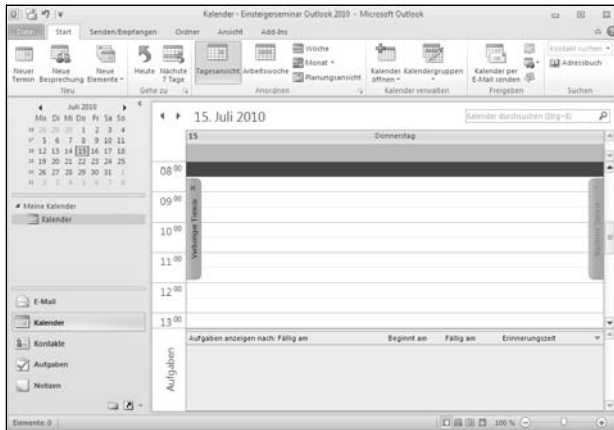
Kalender - Einstergeseminar Outlook 2010 - Microsoft Outlook

Datei | Start | Senden/Empfangen | Ordner | Ansicht | Add-Ins

Neuer Termin | Neue Besprechung | Neue Elemente | Heute | Nächste 7 Tage | Tagesansicht | Arbeitswoche | Woche | Monat | Planungsansicht | Kalender öffnen | Kalendergruppen | Kalender per E-Mail senden | Kontakt suchen | Adressbuch

Neu | Gehe zu | Anordnen | Kalender verwalten | Freigeben | Suchen

Juli 2010
| Mo | Di | Mi | Do | Fr | Sa | So |
|---|---|---|---|---|---|---|
| 28 | 29 | 30 | 1 | 2 | 3 | 4 |
| 5 | 6 | 7 | 8 | 9 | 10 | 11 |
| 12 | 13 | 14 | 15 | 16 | 17 | 18 |
| 19 | 20 | 21 | 22 | 23 | 24 | 25 |
| 26 | 27 | 28 | 29 | 30 | 31 | 1 |
| 2 | 3 | 4 | 5 | 6 | 7 | 8 |

Meine Kalender
Kalender

15. Juli 2010
Kalender durchsuchen (Strg+E)
15 Donnerstag

$08^{00}$
$09^{00}$
$10^{00}$
$11^{00}$
$12^{00}$
$13^{00}$

Vorheriger Termin
Nächster Termin

Aufgaben anzeigen nach: Fällig am | Beginnt am | Fällig am | Erinnerungszeit

Aufgaben

E-Mail
Kalender
Kontakte
Aufgaben
Notizen

Elemente: 0
100 %